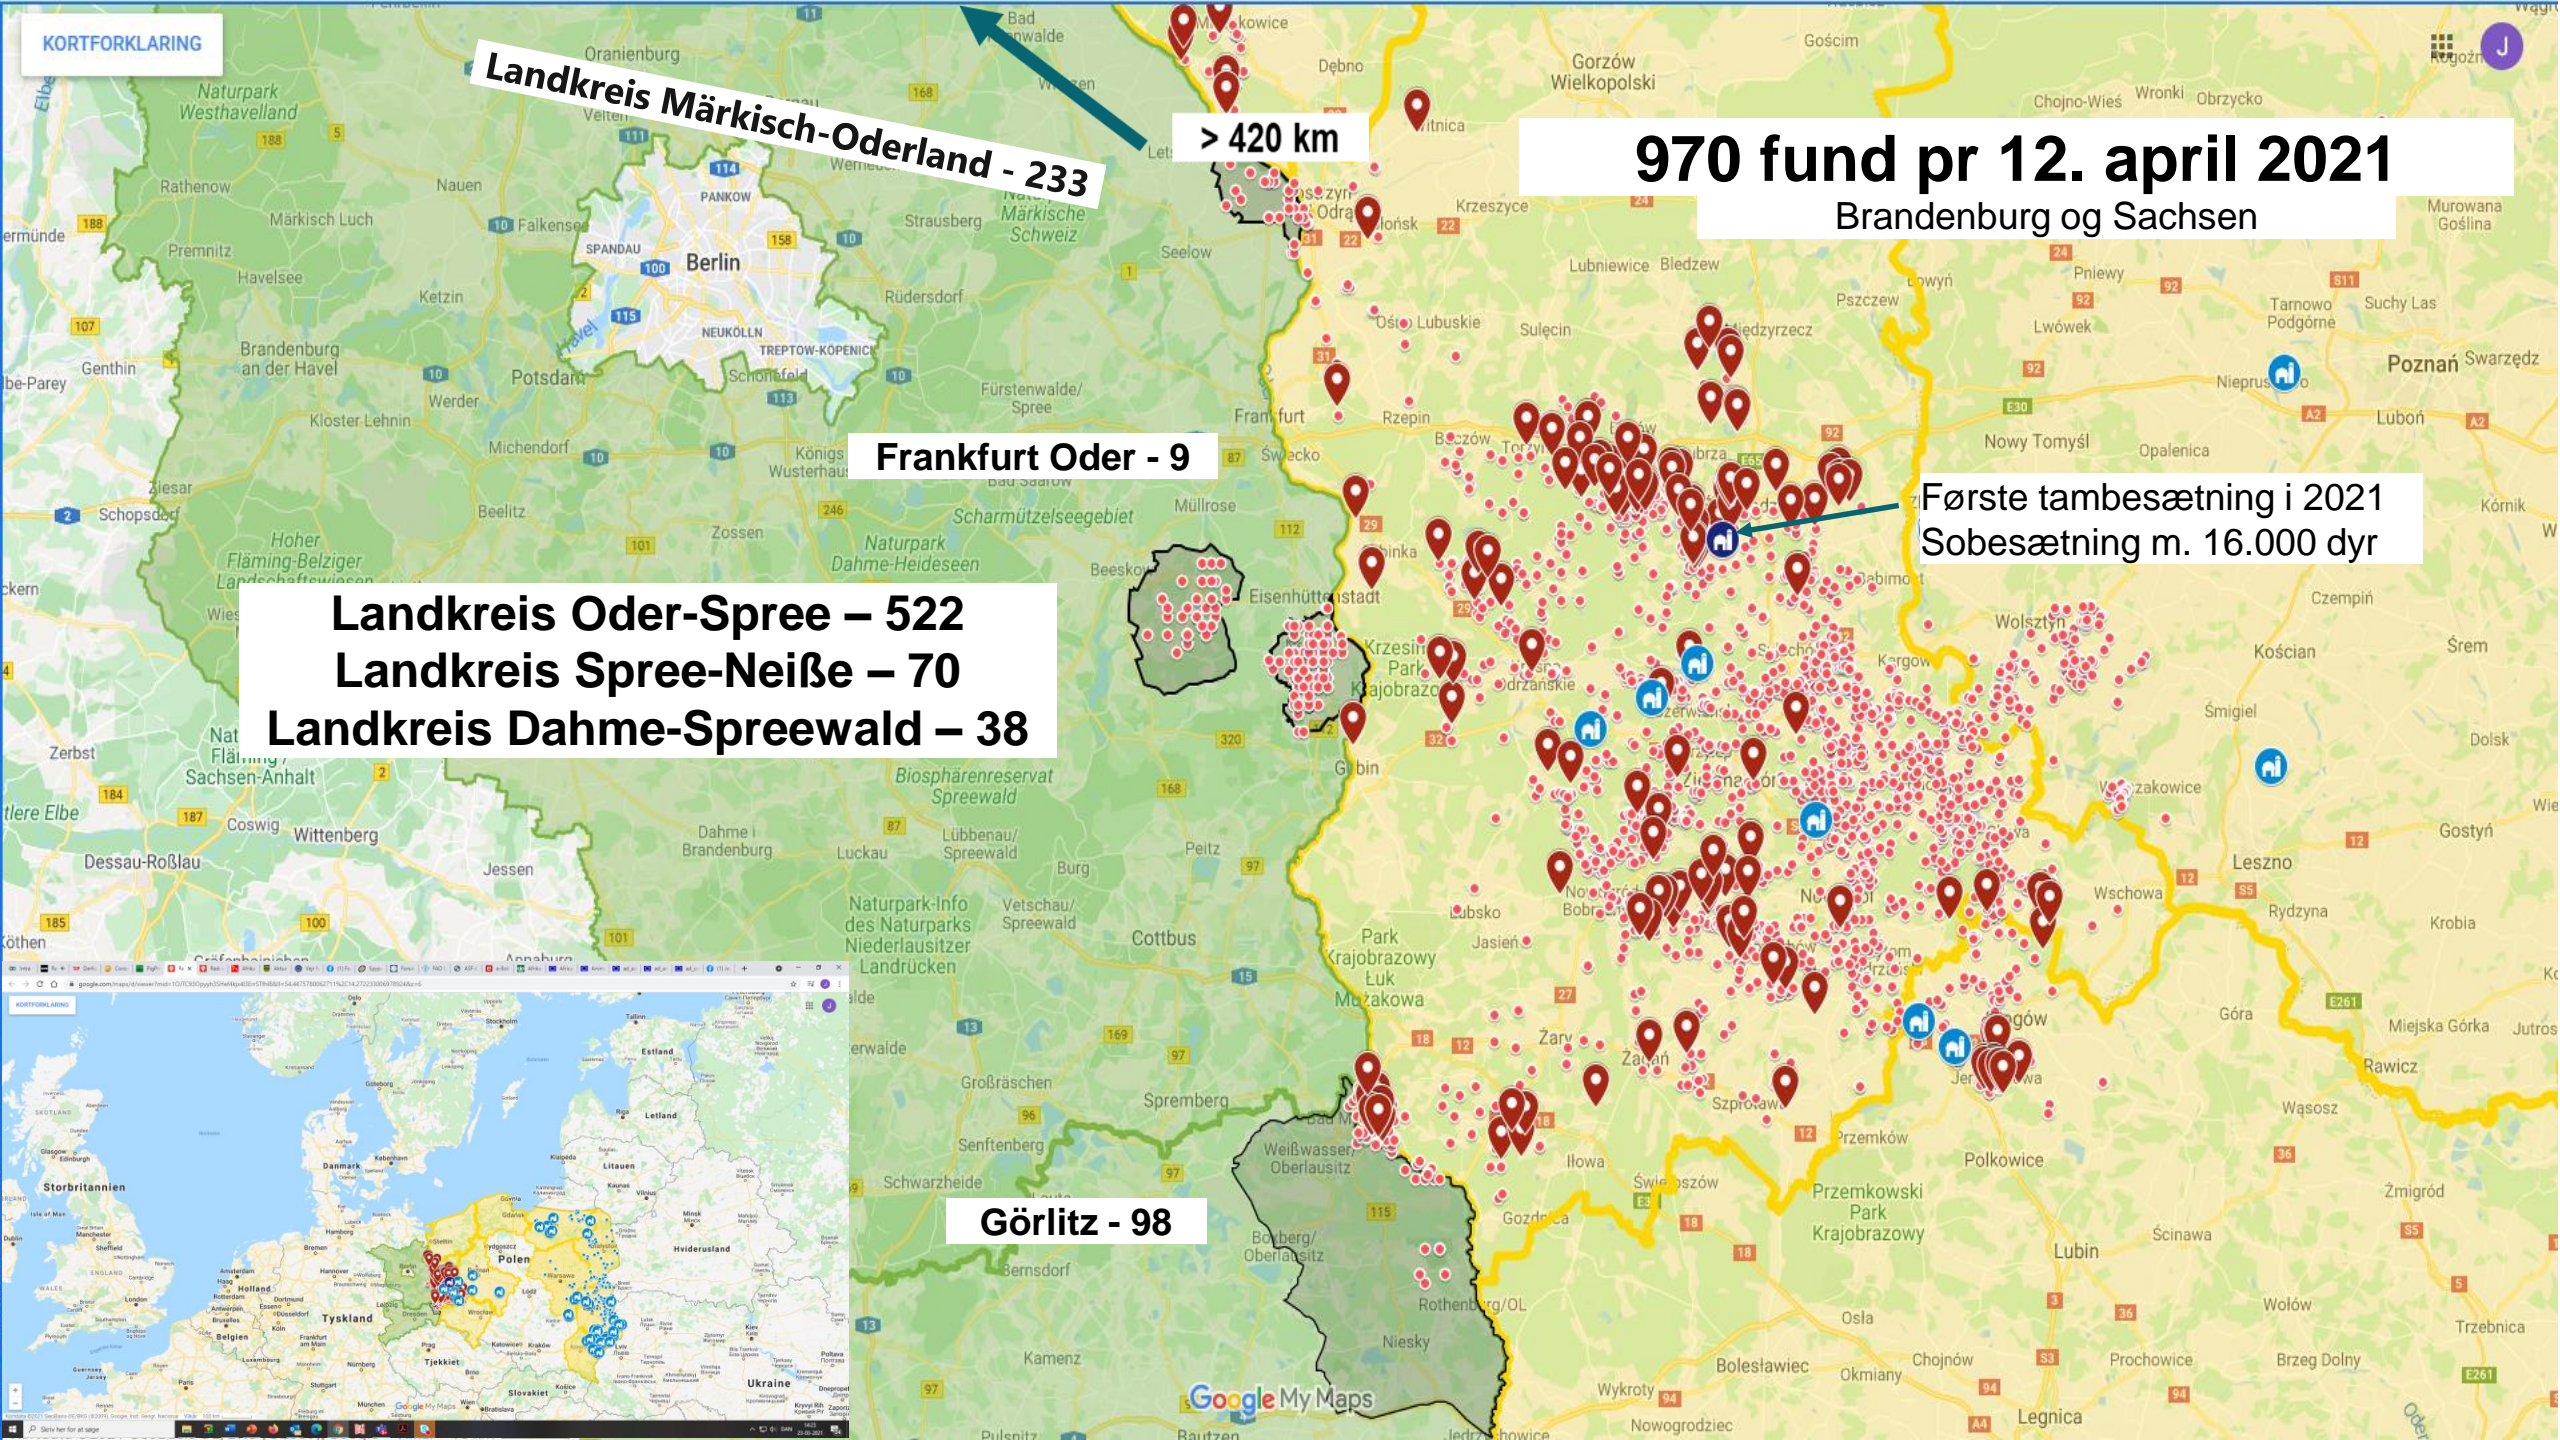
KORTFORKLARING

Landkreis Märkisch-Oderland - 233

> 420 km

970 fund pr 12. april 2021
Brandenburg og Sachsen

Frankfurt Oder - 9

Første tambesætning i 2021
Sobesætning m. 16.000 dyr

Landkreis Oder-Spree – 522
Landkreis Spree-Neiße – 70
Landkreis Dahme-Spreewald – 38

Görlitz - 98

Oranienburg
Naturpark Westhavelland
Rathenow
Nauen
Märkisch Luch
Falkensee
Spandau
Pankow
Berlin
Neukölln
Treptow-Köpenick
Strausberg
Märkische Schweiz
Seelow
Premnitz
Havelsee
Ketzin
Potsdam
Rüdersdorf
Brandenburg an der Havel
Genthin
Werder
Schönefeld
Fürstenwalde/Spree
Kloster Lehnin
Michendorf
Königs Wusterhausen
Bad Saarow
Scharmützelseegebiet
Beelitz
Zossen
Naturpark Dahme-Heideseen
Hoher Fläming-Belziger Landschaftswiesen
Zerbst
Sachsen-Anhalt
Coswig
Wittenberg
Dessau-Roßlau
Jessen
Dahme i Brandenburg
Luckau
Lübbenau/Spreewald
Biosphärenreservat Spreewald
Peitz
Burg
Vetschau/Spreewald
Naturpark-Info des Naturparks Niederlausitzer Landrücken
Cottbus
Großräschen
Spremberg
Senftenberg
Schwarzheide
Weißwasser Oberlausitz
Boxberg/Oberlausitz
Bernsdorf
Rothenburg/OL
Niesky
Kamenz
Bautzen
Pulsnitz
Frankfurt
Müllrose
Beeskow
Eisenhüttenstadt
Gubin
Słubice
Rzepin
Świecko
Kostrzyn nad Odrą
Dębno
Gorzów Wielkopolski
Krzeszyce
Lubniewice
Bledzew
Sulęcin
Ośno Lubuskie
Pszczew
Międzyrzecz
Torzym
Sulechów
Zielona Góra
Krosno Odrzańskie
Park Krajobrazowy Łuk Mużakowa
Lubsko
Jasień
Żary
Żagań
Szprotawa
Iłowa
Gozdnica
Świętoszów
Przemków
Przemkowski Park Krajobrazowy
Nowa Sól
Bolesławiec
Osła
Chojnów
Legnica
Lubin
Polkowice
Głogów
Wschowa
Leszno
Kościan
Czempiń
Śrem
Poznań
Swarzędz
Luboń
Nowy Tomyśl
Opalenica
Lwówek
Tarnowo Podgórne
Suchy Las
Chojno-Wieś
Wronki
Obrzycko
Gościm
Murowana Goślina
Kórnik
Wolsztyn
Śmigiel
Dolsk
Gostyń
Krobia
Rydzyna
Góra
Wąsosz
Rawicz
Miejska Górka
Żmigród
Ścinawa
Wołów
Prochowice
Brzeg Dolny
Trzebnica
Okmiany
Wykroty
Nowogrodziec
Google My Maps